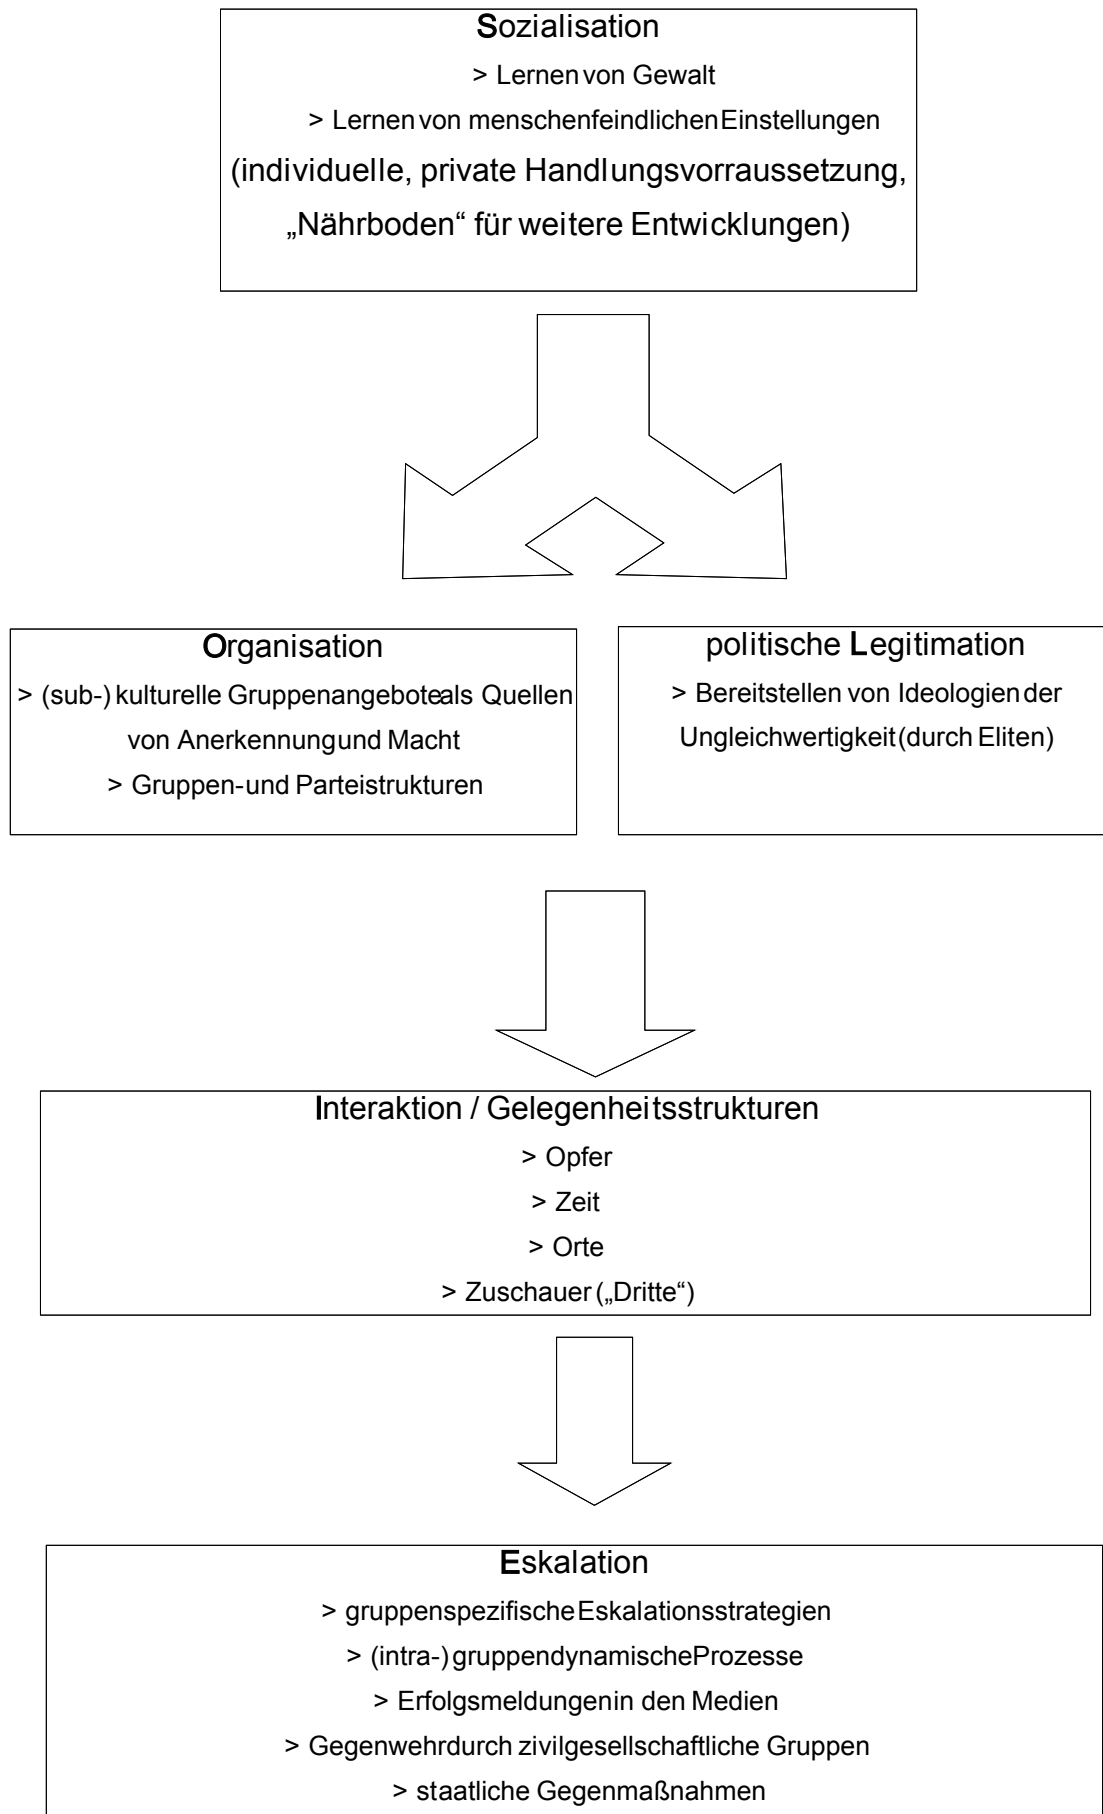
Sozialisation

> Lernen von Gewalt

> Lernen von menschenfeindlichen Einstellungen

(individuelle, private Handlungsvorraussetzung, „Nährboden“ für weitere Entwicklungen)

Organisation

> (sub-) kulturelle Gruppenangebote als Quellen von Anerkennung und Macht

> Gruppen- und Parteistrukturen

politische Legitimation

> Bereitstellen von Ideologien der Ungleichwertigkeit (durch Eliten)

Interaktion / Gelegenheitsstrukturen

> Opfer

> Zeit

> Orte

> Zuschauer („Dritte“)

Eskalation

> gruppenspezifische Eskalationsstrategien

> (intra-) gruppendynamische Prozesse

> Erfolgsmeldungen in den Medien

> Gegenwehr durch zivilgesellschaftliche Gruppen

> staatliche Gegenmaßnahmen